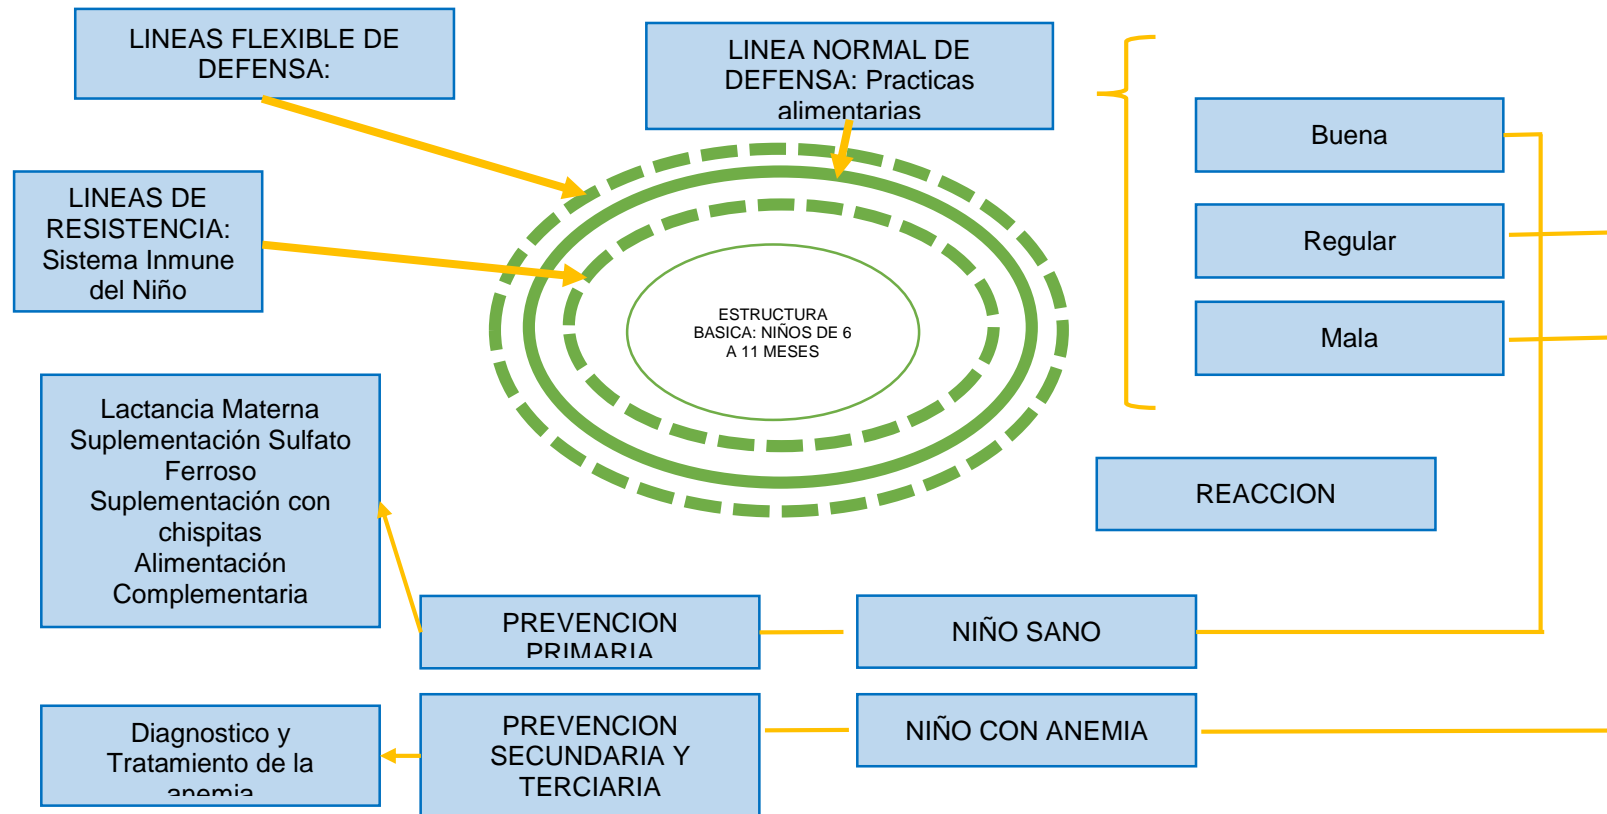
LINEAS FLEXIBLE DE DEFENSA:

LINEA NORMAL DE DEFENSA: Practicas alimentarias

Buena

Regular

Mala

LINEAS DE RESISTENCIA: Sistema Inmune del Niño

ESTRUCTURA BASICA: NIÑOS DE 6 A 11 MESES

REACCION

Lactancia Materna Suplementación Sulfato Ferroso Suplementación con chispitas Alimentación Complementaria

PREVENCION PRIMARIA

NIÑO SANO

Diagnostico y Tratamiento de la anemia

PREVENCION SECUNDARIA Y TERCIARIA

NIÑO CON ANEMIA